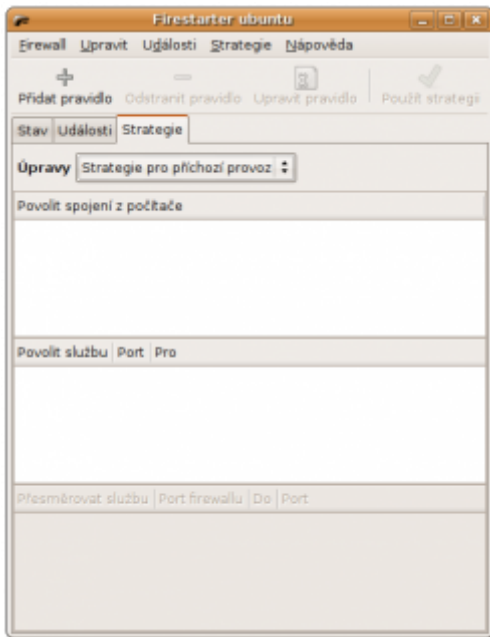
Firestarter ubuntu

Firewall Upravit Události Strategie Nápověda

Přidat pravidlo Odstranit pravidlo Upravit pravidlo Použít strategii

Stav Události Strategie

Úpravy Strategie pro příchozí provoz

Povolit spojení z počítače

Povolit službu Port Pro

Přesměrovat službu Port firewallu Do Port